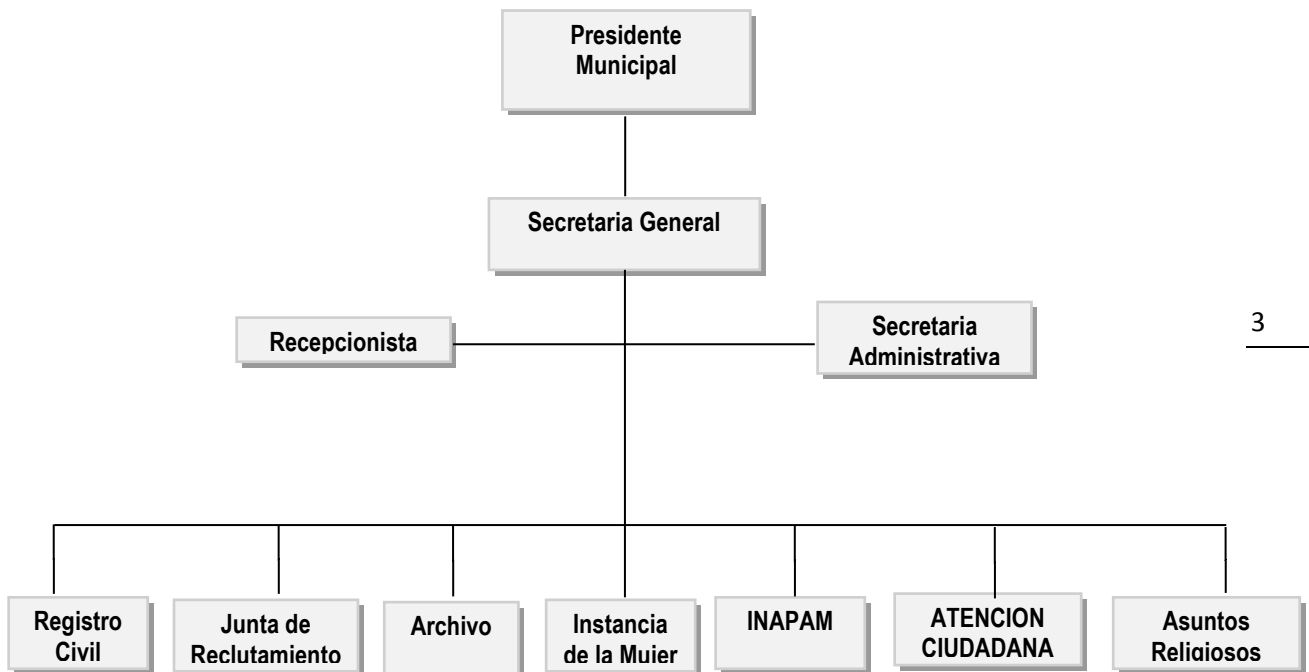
Presidente Municipal

Secretaria General

Recepcionista

Secretaria Administrativa

3

Registro Civil

Junta de Reclutamiento

Archivo

Instancia de la Mujer

INAPAM

ATENCION CIUDADANA

Asuntos Religiosos